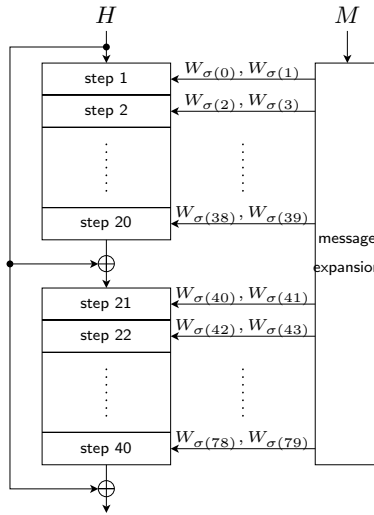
$H$

$M$

step 1

$W_{\sigma(0)}, W_{\sigma(1)}$

step 2

$W_{\sigma(2)}, W_{\sigma(3)}$

⋮

⋮

step 20

$W_{\sigma(38)}, W_{\sigma(39)}$

message

expansion

step 21

$W_{\sigma(40)}, W_{\sigma(41)}$

step 22

$W_{\sigma(42)}, W_{\sigma(43)}$

⋮

⋮

step 40

$W_{\sigma(78)}, W_{\sigma(79)}$